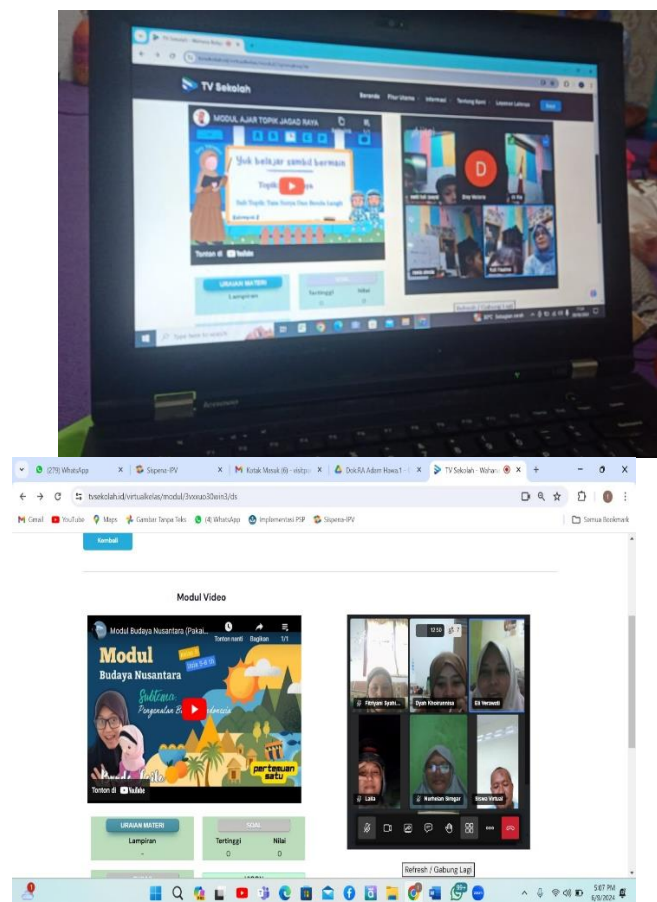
TV Sekolah

Beranda Fitur Utama Informasi Tentang Kami Layanan Lainnya

MODUL AJAR TOPIK JAGAD RAYA

Yuk belajar sambil bermain

Tonton di YouTube

URAIAN MATERI
Lampiran

Tertinggi Nilai

D

lenovo

(279) WhatsApp | Sispena-IPV | Kotak Masuk (6) | Dok.RA Adam Hawa 1 | TV Sekolah - Wahana

tvsekolah.id/virtualkelas/modul/3vxxuo30ein3/ds

Gmail YouTube Maps Gambar Tanpa Teks (4) WhatsApp Implementasi P5P Sispena-IPV Semua Bookmark

Kembali

Modul Video

Modul Budaya Nusantara (Pakai...
Tonton nanti Bagikan 1/1

Modul
Budaya Nusantara
Subtema
Pengenalan B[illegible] Indonesia
pertemuan satu

Tonton di YouTube

12:50 7

Fitriyani Syahi... Dyah Rkorianna Sri Yersweti

Laila Nurhelan Simgar Siswa Virtual

URAIAN MATERI
Lampiran
-

Tertinggi Nilai
0 0

Refresh / Gabung Lagi

5:07 PM
6/8/2024